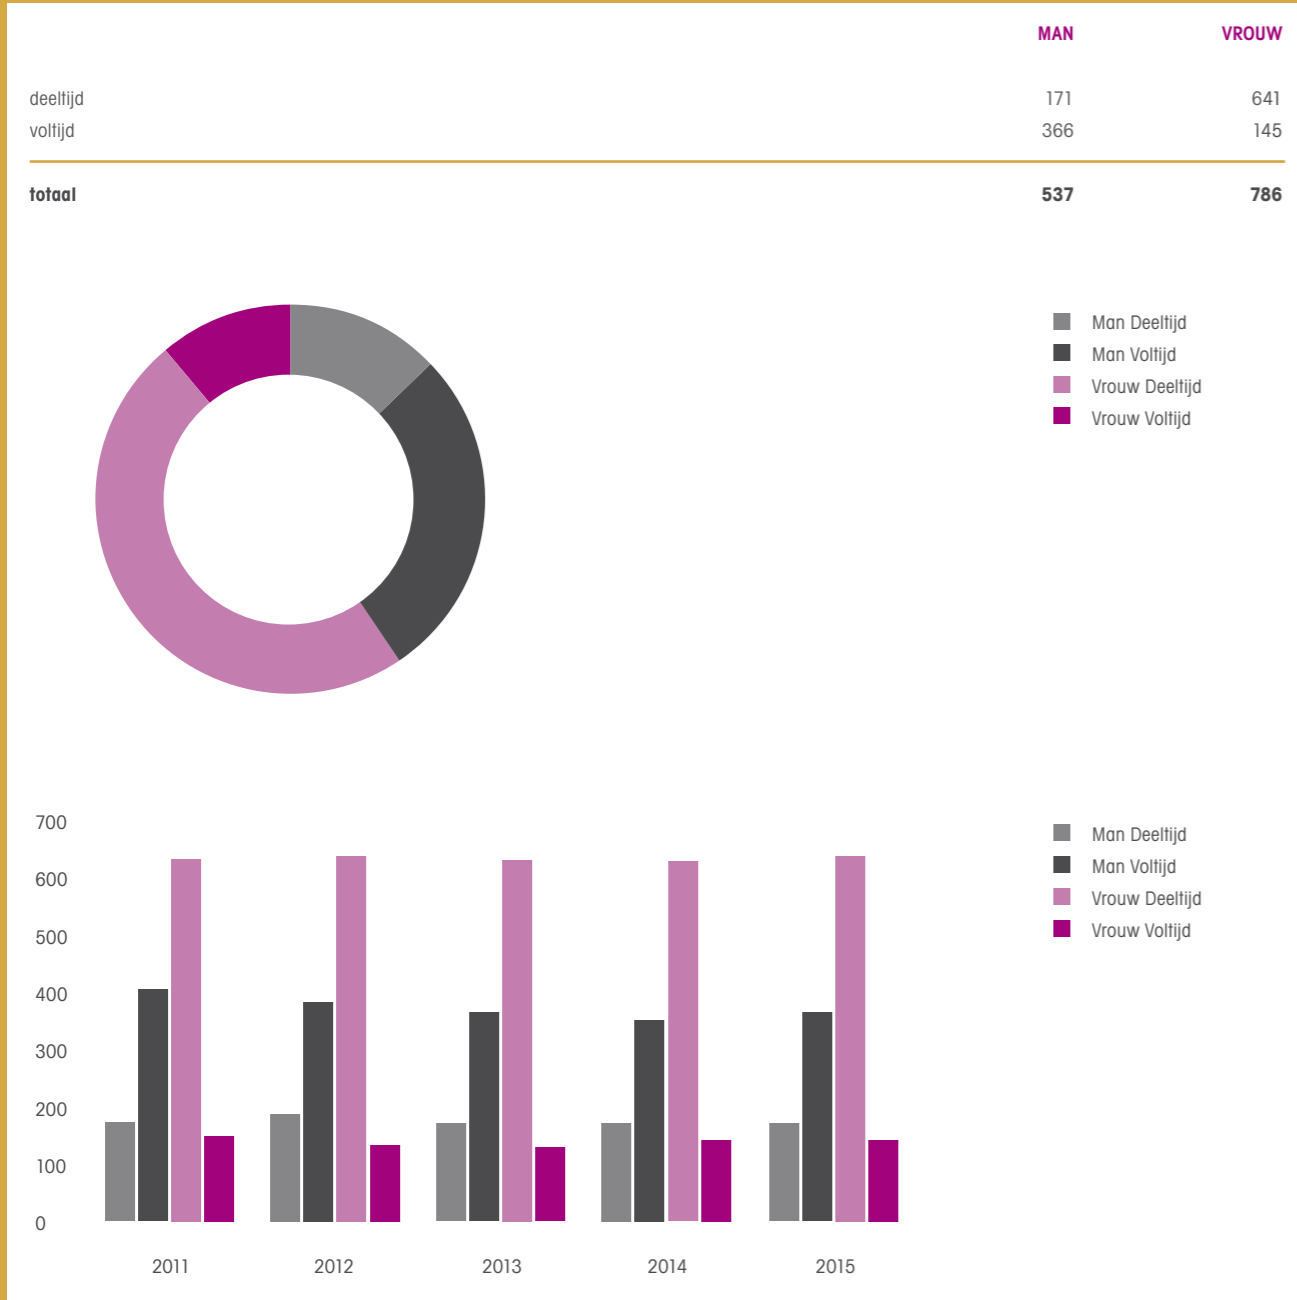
| | MAN | VROUW |
|---|---|---|
| deeltijd | 171 | 641 |
| voltijd | 366 | 145 |
| totaal | 537 | 786 |

Man Deeltijd
Man Voltijd
Vrouw Deeltijd
Vrouw Voltijd

700
600
500
400
300
200
100
0

2011
2012
2013
2014
2015

Man Deeltijd
Man Voltijd
Vrouw Deeltijd
Vrouw Voltijd